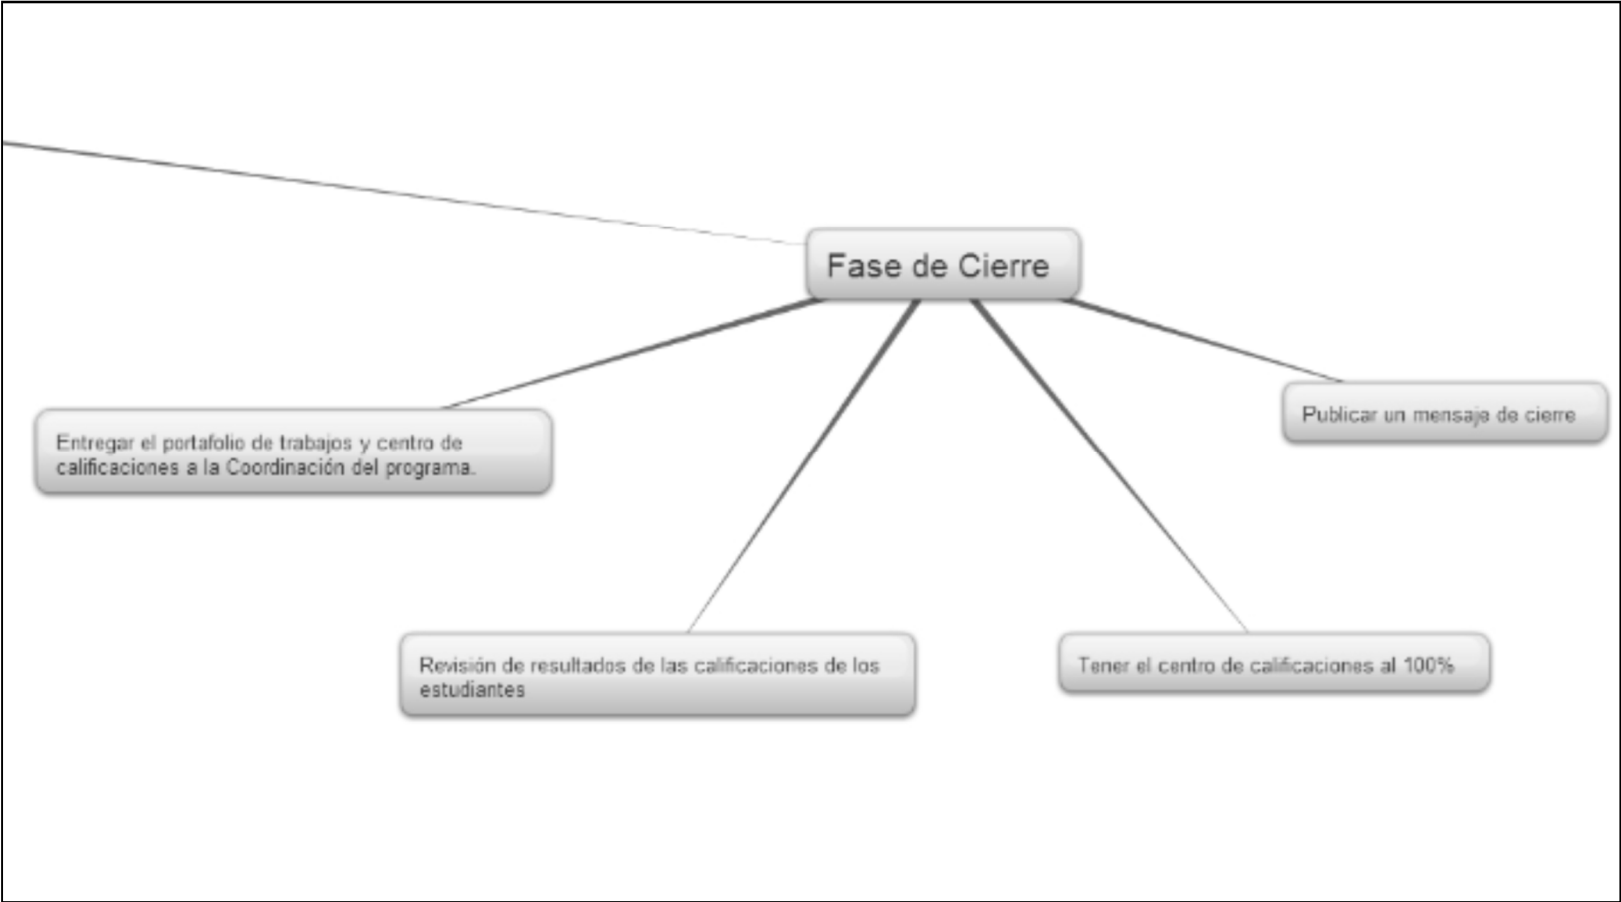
Fase de Cierre

Entregar el portafolio de trabajos y centro de calificaciones a la Coordinación del programa.

Revisión de resultados de las calificaciones de los estudiantes

Tener el centro de calificaciones al 100%

Publicar un mensaje de cierre